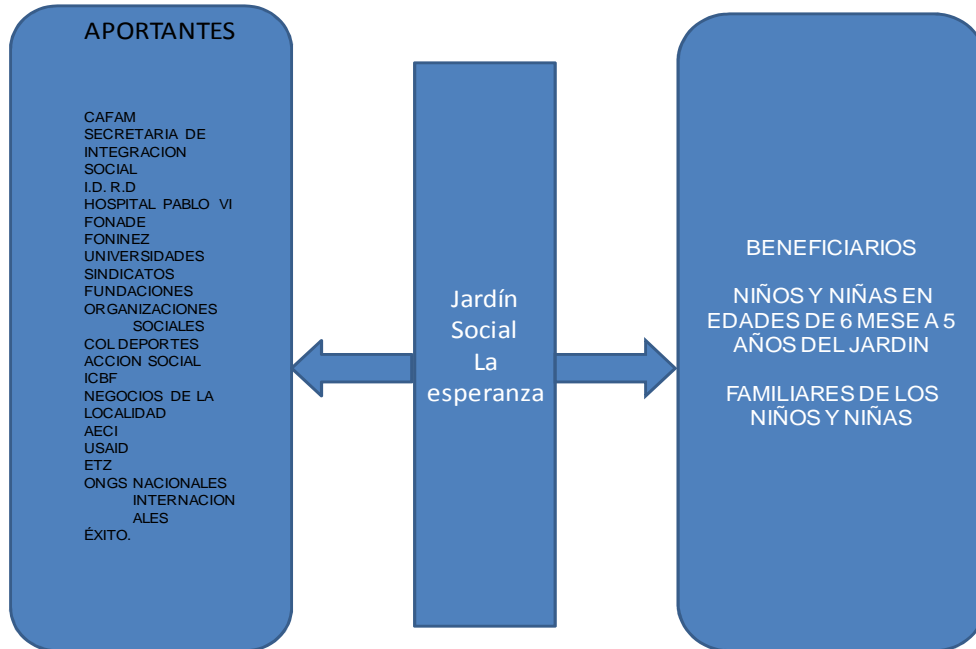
APORTANTES

CAFAM
SECRETARIA DE INTEGRACION SOCIAL
I.D. R.D
HOSPITAL PABLO VI
FONADE
FONINEZ
UNIVERSIDADES
SINDICATOS
FUNDACIONES
ORGANIZACIONES SOCIALES
COLDEPORTES
ACCION SOCIAL
ICBF
NEGOCIOS DE LA LOCALIDAD
AECI
USAID
ETZ
ONGS NACIONALES INTERNACIONALES
ÉXITO.

Jardín Social La esperanza

BENEFICIARIOS

NIÑOS Y NIÑAS EN EDADES DE 6 MESE A 5 AÑOS DEL JARDIN

FAMILIARES DE LOS NIÑOS Y NIÑAS